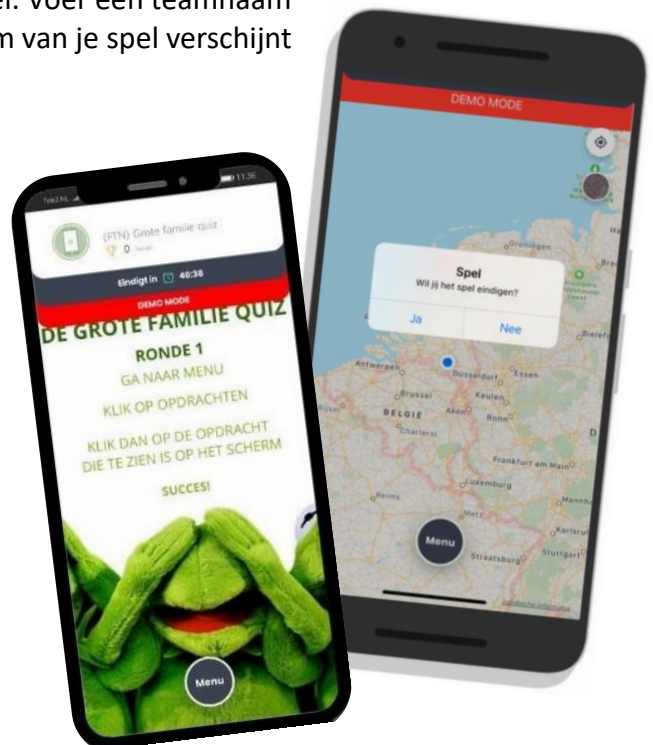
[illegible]. Voer een teamnaam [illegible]m van je spel verschijnt

DEMO MODE

Spel
Wil jij het spel eindigen?

Ja
Nee

Groningen
Antwerpen
Brussel
BELGIE
Düsseldorf
Essen
Keulen
Aken
Bonn
Charleroi
Bielefe
Frankfurt am Main
Luxemburg
Reims
Metz
Karlsru
Stuttgart
Straatsburg
Mannh

Menu

11:36

(FTN) Grote familie quiz
0

Eindigt in 48:38

DEMO MODE

DE GROTE FAMILIE QUIZ

RONDE 1

GA NAAR MENU

KLIK OP OPDRACHTEN

KLIK DAN OP DE OPDRACHT DIE TE ZIEN IS OP HET SCHERM

SUCCES!

Menu